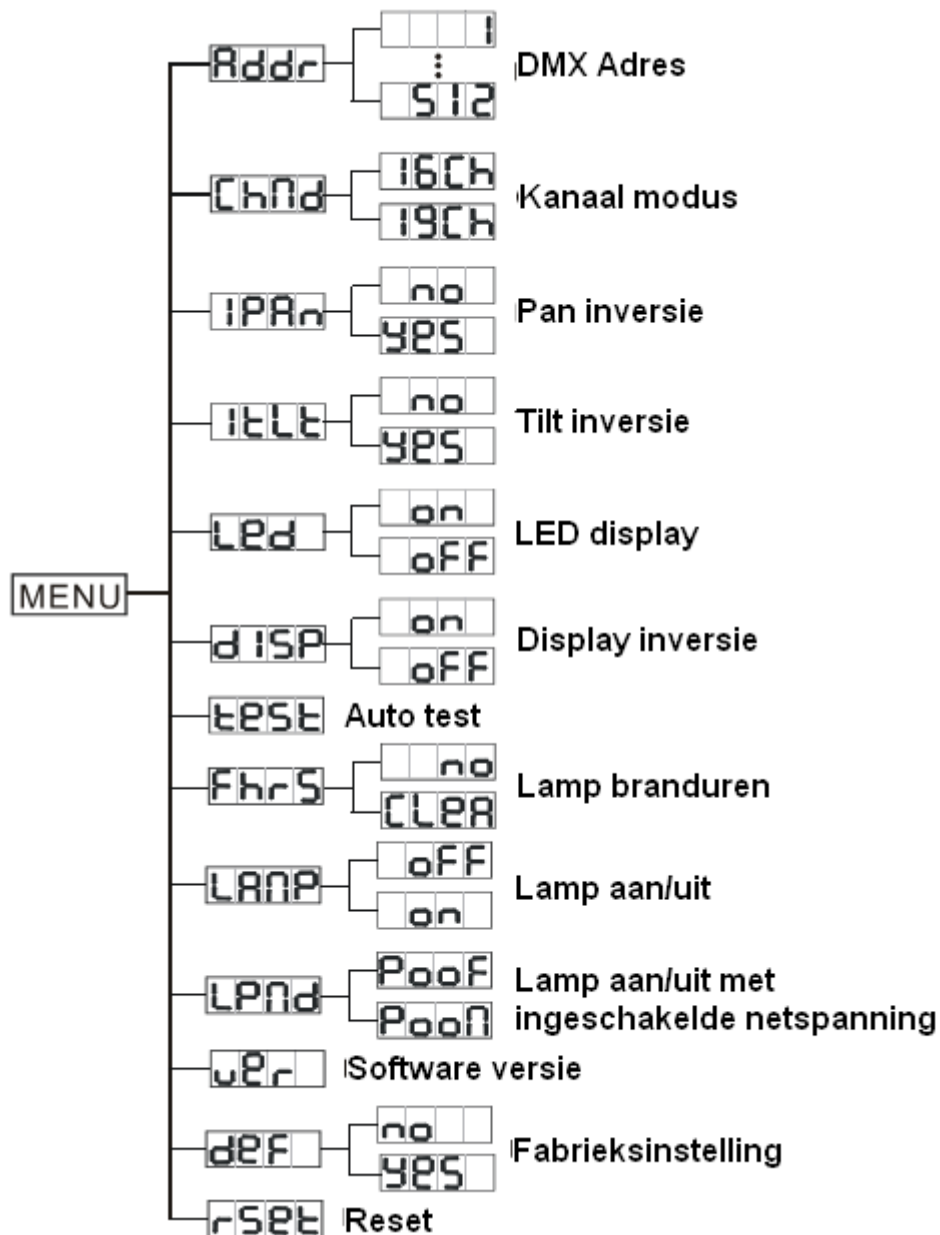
MENU

Addr — 1 ⋮ 512 — DMX Adres

ChNd — 16Ch, 19Ch — Kanaal modus

IPAn — no, yes — Pan inversie

ItLt — no, yes — Tilt inversie

LEd — on, oFF — LED display

dISP — on, oFF — Display inversie

tESt — Auto test

FhrS — no, CLEA — Lamp branduren

LANP — oFF, on — Lamp aan/uit

LPNd — PooF, PooN — Lamp aan/uit met ingeschakelde netspanning

vEr — Software versie

dEF — no, yes — Fabrieksinstelling

rSEt — Reset